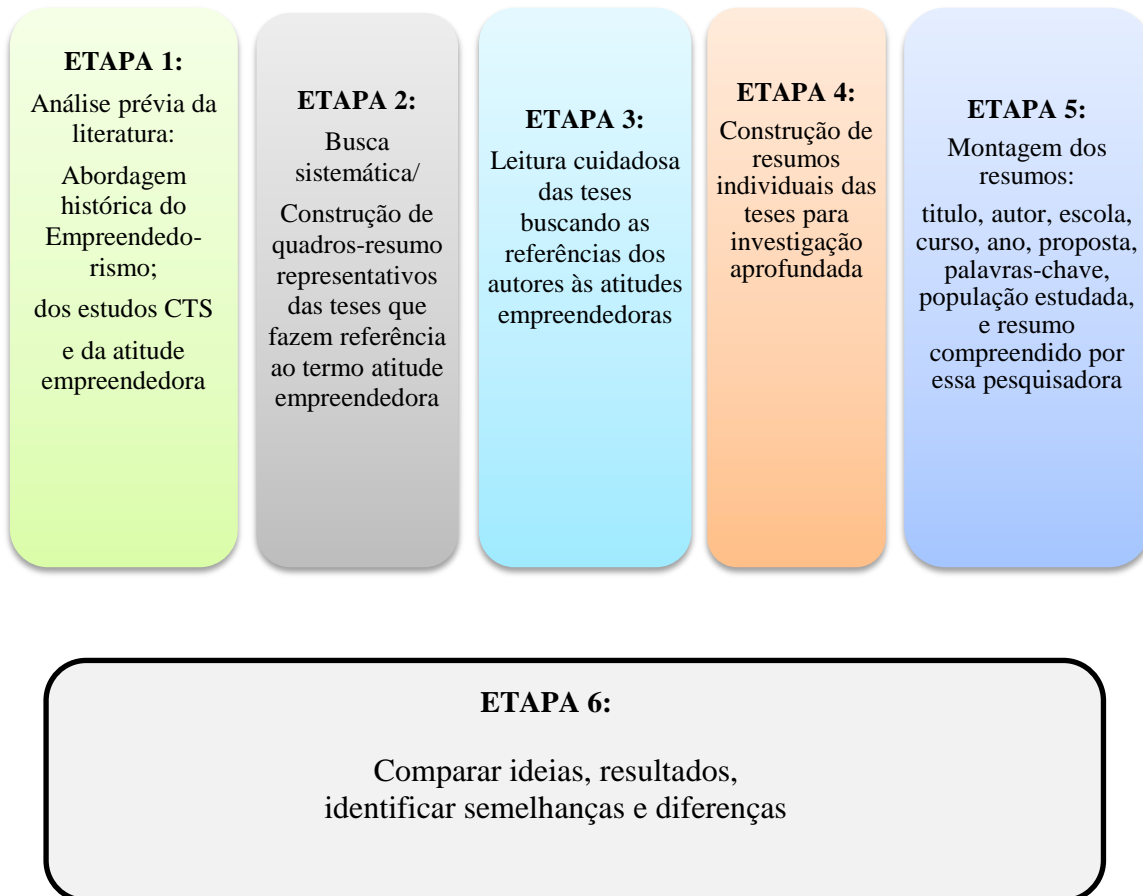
ETAPA 1:

Análise prévia da literatura:

Abordagem histórica do Empreendedorismo;

dos estudos CTS

e da atitude empreendedora

ETAPA 2:

Busca sistemática/

Construção de quadros-resumo representativos das teses que fazem referência ao termo atitude empreendedora

ETAPA 3:

Leitura cuidadosa das teses buscando as referências dos autores às atitudes empreendedoras

ETAPA 4:

Construção de resumos individuais das teses para investigação aprofundada

ETAPA 5:

Montagem dos resumos:

titulo, autor, escola, curso, ano, proposta, palavras-chave, população estudada, e resumo compreendido por essa pesquisadora

ETAPA 6:

Comparar ideias, resultados, identificar semelhanças e diferenças